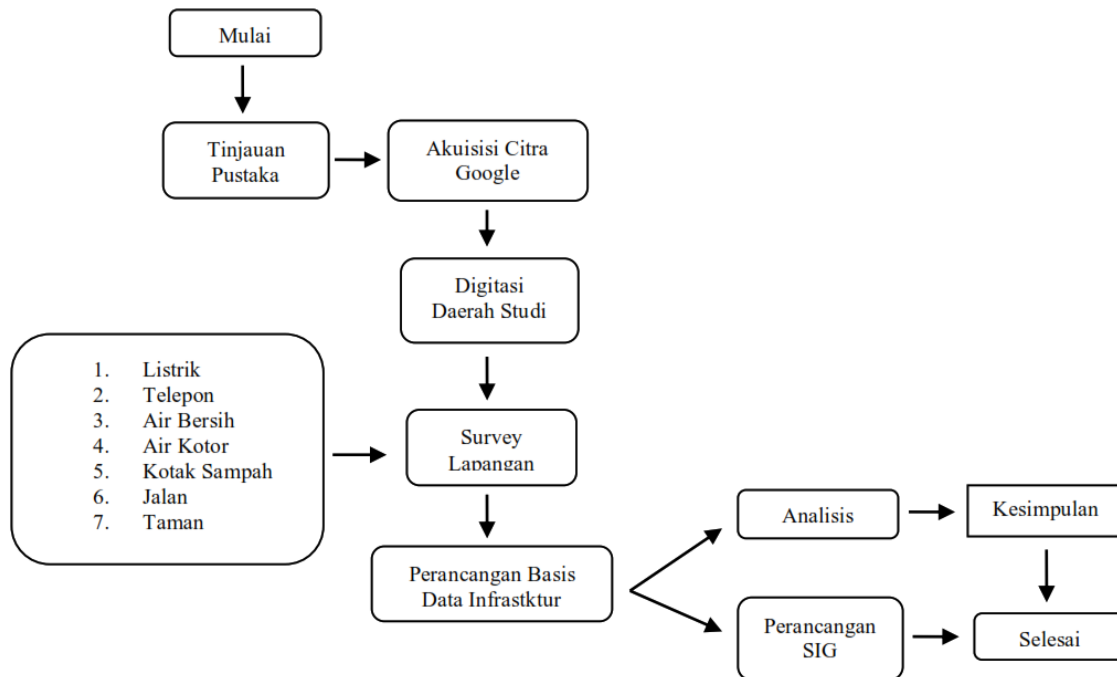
Mulai

Tinjauan Pustaka

Akuisisi Citra Google

Digitasi Daerah Studi

1. Listrik
2. Telepon
3. Air Bersih
4. Air Kotor
5. Kotak Sampah
6. Jalan
7. Taman

Survey Lapangan

Perancangan Basis Data Infrastktur

Analisis

Kesimpulan

Perancangan SIG

Selesai